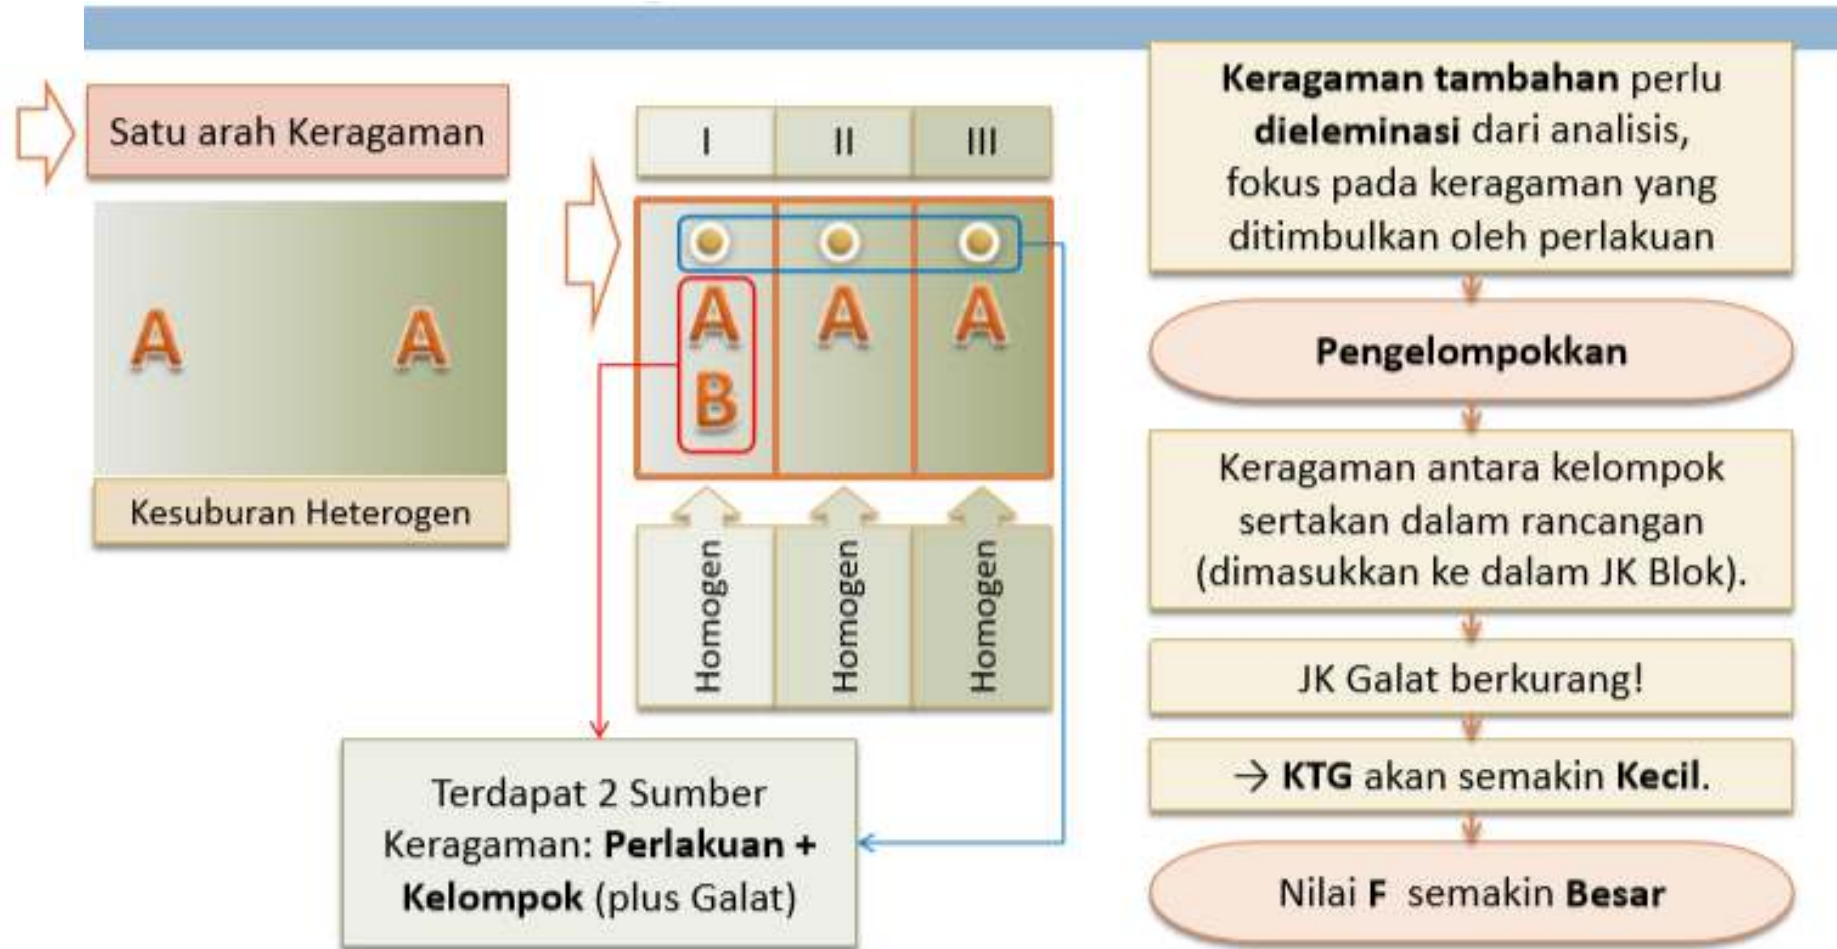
Satu arah Keragaman

A A

Kesuburan Heterogen

| I | II | III |
|---|---|---|

A A A
B

Homogen Homogen Homogen

Terdapat 2 Sumber Keragaman: **Perlakuan + Kelompok** (plus Galat)

**Keragaman tambahan** perlu **dieleminasi** dari analisis, fokus pada keragaman yang ditimbulkan oleh perlakuan

**Pengelompokkan**

Keragaman antara kelompok sertakan dalam rancangan (dimasukkan ke dalam JK Blok).

JK Galat berkurang!

→ **KTG** akan semakin **Kecil**.

Nilai **F** semakin **Besar**